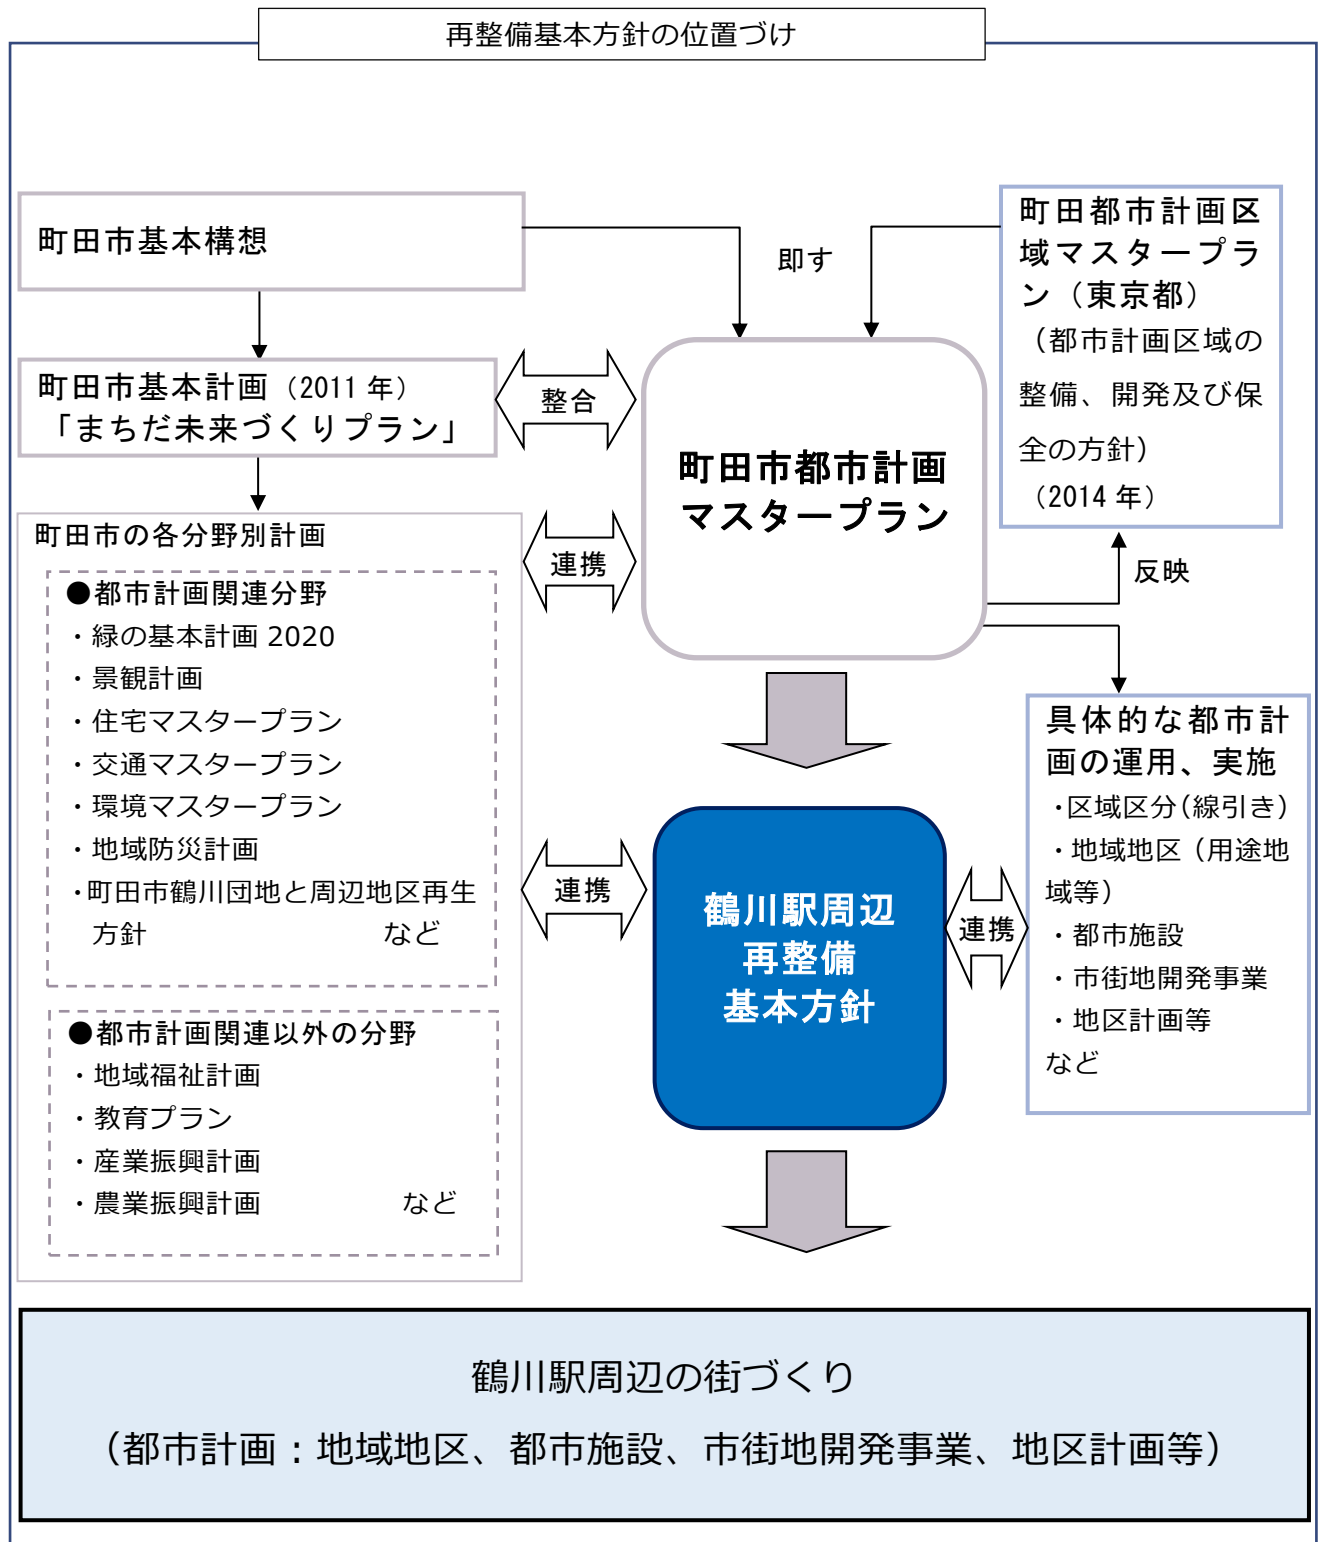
再整備基本方針の位置づけ

町田市基本構想

即す

町田都市計画区域マスタープラン（東京都）
（都市計画区域の整備、開発及び保全の方針）
（2014 年）

町田市基本計画（2011 年）
「まちだ未来づくりプラン」

整合

町田市都市計画マスタープラン

町田市の各分野別計画

連携

●都市計画関連分野
・緑の基本計画 2020
・景観計画
・住宅マスタープラン
・交通マスタープラン
・環境マスタープラン
・地域防災計画
・町田市鶴川団地と周辺地区再生方針　など

反映

具体的な都市計画の運用、実施
・区域区分（線引き）
・地域地区（用途地域等）
・都市施設
・市街地開発事業
・地区計画等
など

連携

鶴川駅周辺
再整備
基本方針

連携

●都市計画関連以外の分野
・地域福祉計画
・教育プラン
・産業振興計画
・農業振興計画　など

鶴川駅周辺の街づくり
（都市計画：地域地区、都市施設、市街地開発事業、地区計画等）